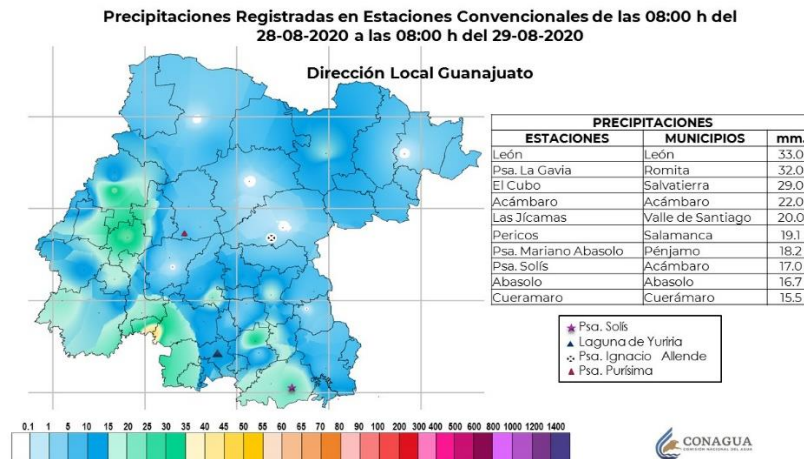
Precipitaciones Registradas en Estaciones Convencionales de las 08:00 h del 28-08-2020 a las 08:00 h del 29-08-2020

Dirección Local Guanajuato

| PRECIPITACIONES | | |
|---|---|---|
| ESTACIONES | MUNICIPIOS | mm. |
| León | León | 33.0 |
| Psa. La Gavia | Romita | 32.0 |
| El Cubo | Salvatierra | 29.0 |
| Acámbaro | Acámbaro | 22.0 |
| Las Jícamas | Valle de Santiago | 20.0 |
| Pericos | Salamanca | 19.1 |
| Psa. Mariano Abasolo | Pénjamo | 18.2 |
| Psa. Solís | Acámbaro | 17.0 |
| Abasolo | Abasolo | 16.7 |
| Cueramaro | Cuerámaro | 15.5 |

Psa. Solís
Laguna de Yuriria
Psa. Ignacio Allende
Psa. Purísima

0.1 1 5 10 15 20 25 30 35 40 45 50 55 60 65 70 80 90 100 200 300 400 500 600 800 1000 1200 1400

CONAGUA
COMISIÓN NACIONAL DEL AGUA